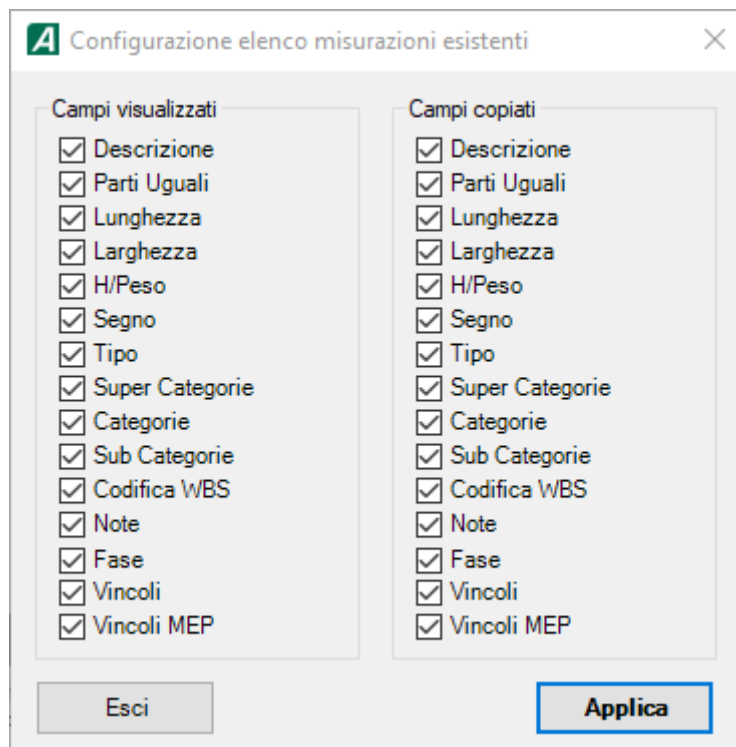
A Configurazione elenco misurazioni esistenti ×

Campi visualizzati
☑ Descrizione
☑ Parti Uguali
☑ Lunghezza
☑ Larghezza
☑ H/Peso
☑ Segno
☑ Tipo
☑ Super Categorie
☑ Categorie
☑ Sub Categorie
☑ Codifica WBS
☑ Note
☑ Fase
☑ Vincoli
☑ Vincoli MEP

Campi copiati
☑ Descrizione
☑ Parti Uguali
☑ Lunghezza
☑ Larghezza
☑ H/Peso
☑ Segno
☑ Tipo
☑ Super Categorie
☑ Categorie
☑ Sub Categorie
☑ Codifica WBS
☑ Note
☑ Fase
☑ Vincoli
☑ Vincoli MEP

Esci

Applica